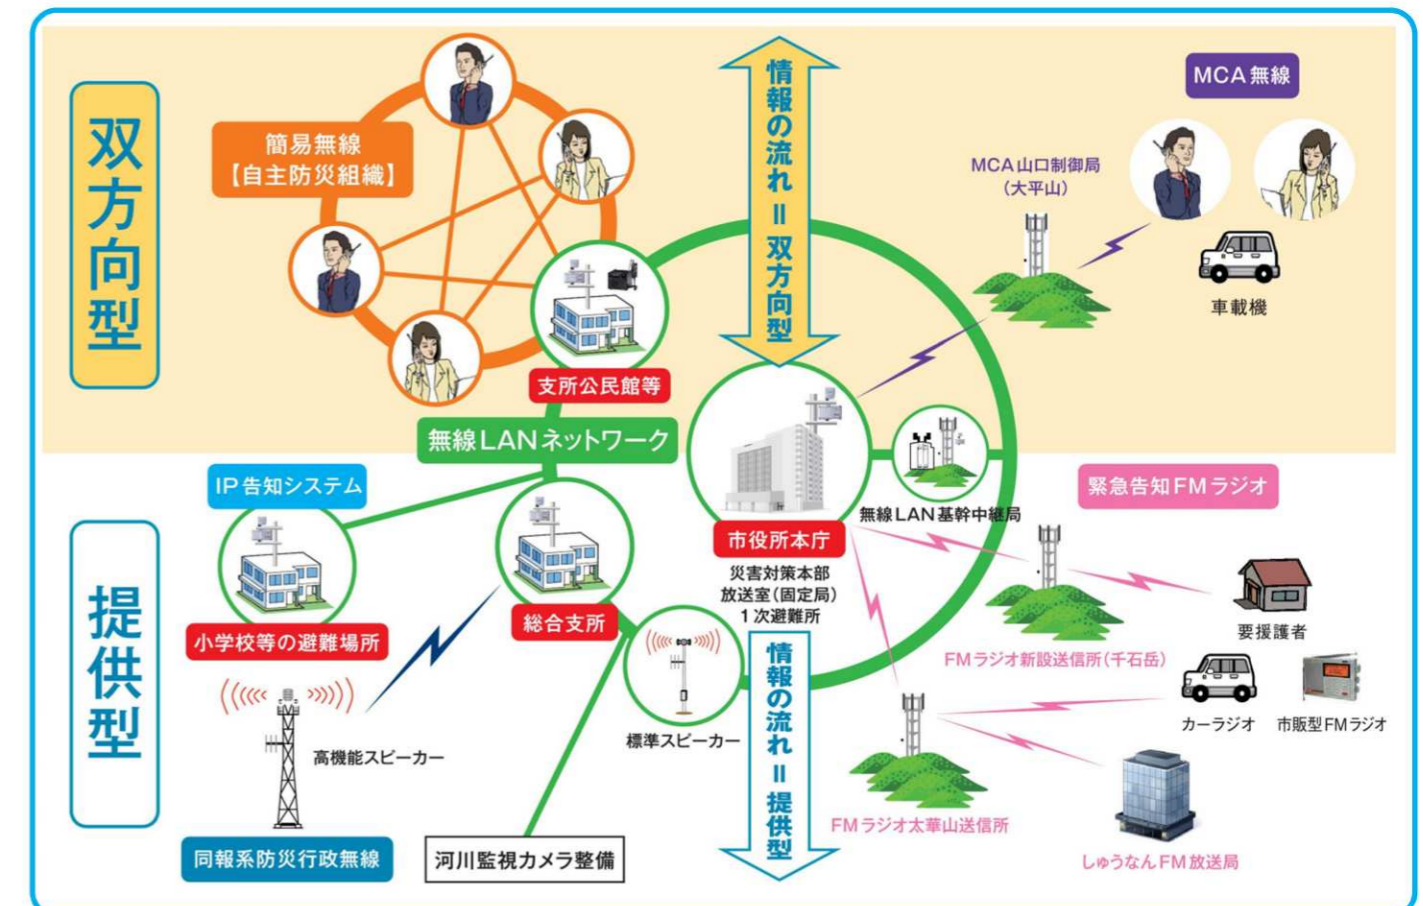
双方向型

簡易無線【自主防災組織】

情報の流れ＝双方向型

MCA無線

MCA山口制御局（大平山）

車載機

支所公民館等

無線LANネットワーク

IP告知システム

市役所本庁

災害対策本部
放送室（固定局）
1次避難所

無線LAN基幹中継局

緊急告知FMラジオ

提供型

小学校等の避難場所

総合支所

要援護者

FMラジオ新設送信所（千石岳）

カーラジオ

市販型FMラジオ

高機能スピーカー

標準スピーカー

情報の流れ＝提供型

FMラジオ太華山送信所

しゅうなんFM放送局

同報系防災行政無線

河川監視カメラ整備